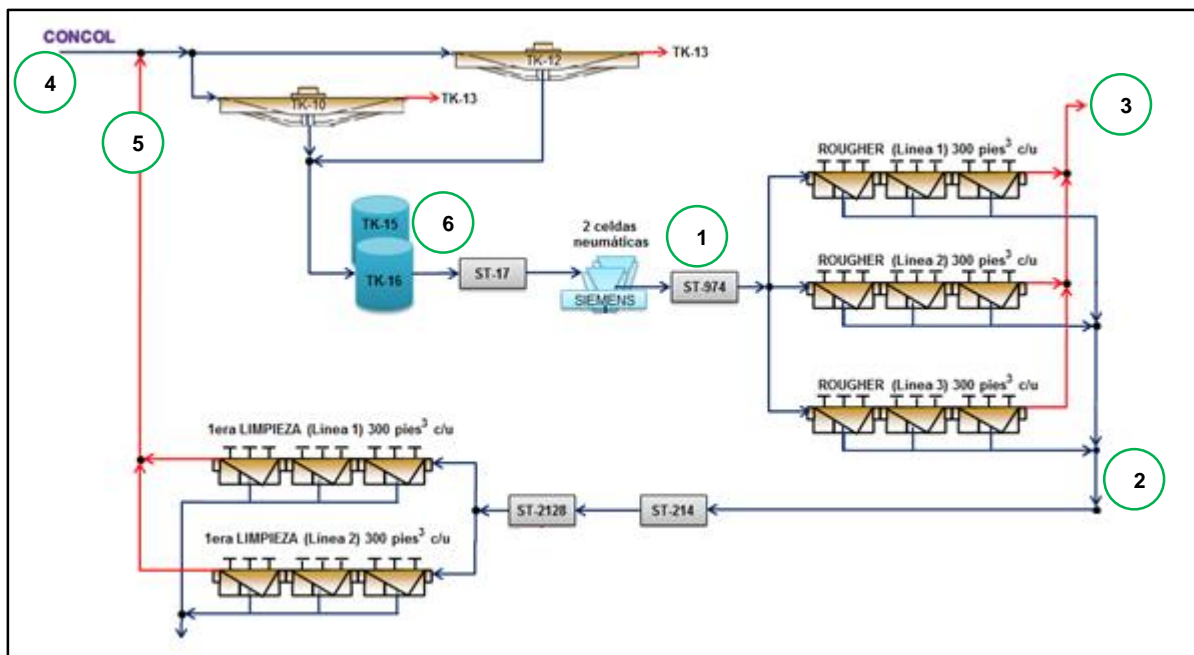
CONCOL

4

TK-12

TK-13

TK-10

TK-13

5

3

ROUGHER (Linea 1) 300 pies$^3$ c/u

TK-15

6

2 celdas neumáticas

1

TK-16

ST-17

SIEMENS

ST-974

ROUGHER (Linea 2) 300 pies$^3$ c/u

ROUGHER (Linea 3) 300 pies$^3$ c/u

1era LIMPIEZA (Linea 1) 300 pies$^3$ c/u

2

ST-2128

ST-214

1era LIMPIEZA (Linea 2) 300 pies$^3$ c/u